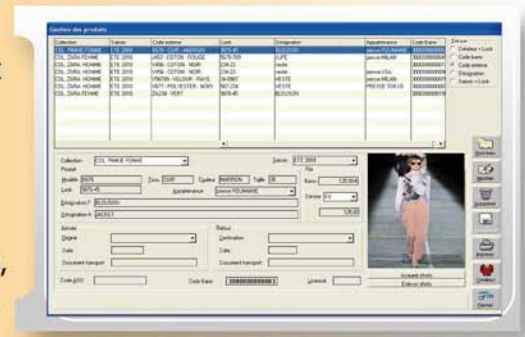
Gestion des produits

| Collection | Saison | Code externe | Look | Désignation | Appartenance | Code Barre |
|---|---|---|---|---|---|---|
| CDL FRANCE FEMME | ETE 2000 | B678 · CUIR · MARRON | 5876-45 | BLOUSON | pièce FOLINAME | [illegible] |
| CDL ZARA FEMME | ETE 2000 | L452 · COTON · ROUGE | B678-765 | JUPE | pièce MILAN | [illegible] |
| CDL ZARA HOMME | ETE 2000 | V456 · COTON · NOIR | 234-23 | veste | | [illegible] |
| CDL ZARA HOMME | ETE 2000 | V456 · COTON · NOIR | 234-23 | veste | pièce USA | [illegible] |
| CDL ZARA HOMME | ETE 2000 | V56789 · VELOUR · PAVE | 34-5667 | VESTE | pièce MILAN | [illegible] |
| CDL ZARA HOMME | ETE 2000 | V677 · POLYESTER · NOIR | 567-234 | VESTE | PRESSE TOKYO | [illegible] |
| CDL ZARA FEMME | ETE 2000 | D4234 · VERT | 5876-45 | BLOUSON | | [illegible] |

Tri par
Collection + Look
Code barre
Code externe
Désignation
Saison + Look

Collection CDL FRANCE FEMME
Saison ETE 2000
Produit
Modèle B678 Tissu CUIR Couleur MARRON Taille 38
Look 5876-45
Appartenance pièce FOLINAME
Désignation F BLOUSON
Désignation A JACKET
Prix
Euros 120,00
Devise
120,00

Arrivée
Origine
Date
Document transport

Retour
Destination
Date
Document transport

Code EDD
Code Barre 2000000000001
Livrable

Acquérir photo
Enlever photo

Nouveau
Modifier
Supprimer
Enregistrer
Imprimer
Annuler
Fermer